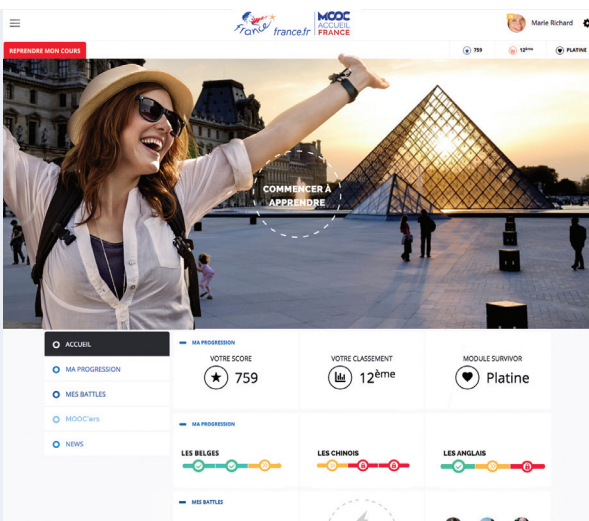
France france.fr

MOOC ACCUEIL FRANCE

Marie Richard

REPRENDRE MON COURS

759

12ème

PLATINE

COMMENCER À APPRENDRE

ACCUEIL

MA PROGRESSION

MES BATTLES

MOOC'ers

NEWS

MA PROGRESSION

VOTRE SCORE

759

VOTRE CLASSEMENT

12ème

MODULE SURVIVOR

Platine

MA PROGRESSION

LES BELGES

LES CHINOIS

LES ANGLAIS

MES BATTLES